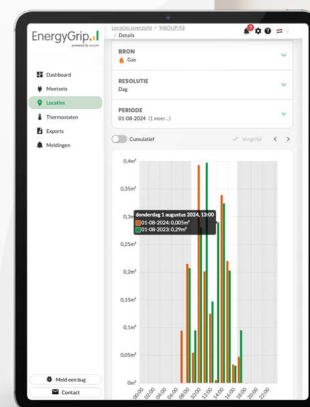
EnergyGrip.
powered by ecom

Dashboard
Meetsets
Locaties
Thermostaten
Exports
Meldingen

Meld een bug
Contact

Locaties overzicht / NIBOUR-X3
/ Details

BRON
Gas

RESOLUTIE
Dag

PERIODE
01-08-2024 (1 meer...)

Cumulatief

Vergelijk

0,4m³
0,35m³
0,3m³
0,25m³
0,2m³
0,15m³
0,1m³
0,05m³
0m³

donderdag 1 augustus 2024, 13:00
01-08-2024: 0,001m³
01-08-2023: 0,29m³

00:00
02:00
04:00
06:00
08:00
10:00
12:00
14:00
16:00
18:00
20:00
22:00